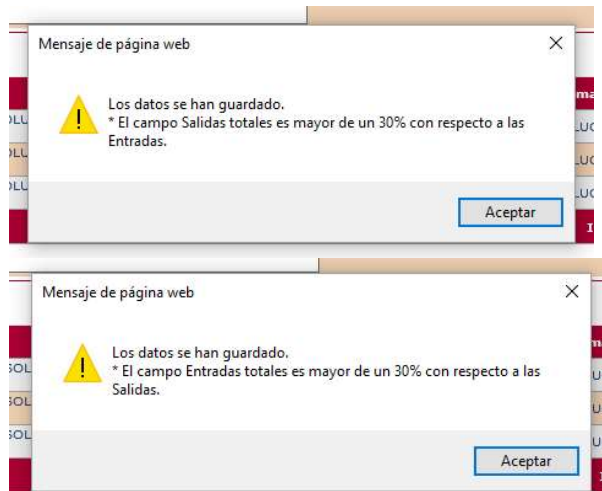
Mensaje de página web

×

Los datos se han guardado.
* El campo Salidas totales es mayor de un 30% con respecto a las Entradas.

Aceptar

Mensaje de página web

×

Los datos se han guardado.
* El campo Entradas totales es mayor de un 30% con respecto a las Salidas.

Aceptar